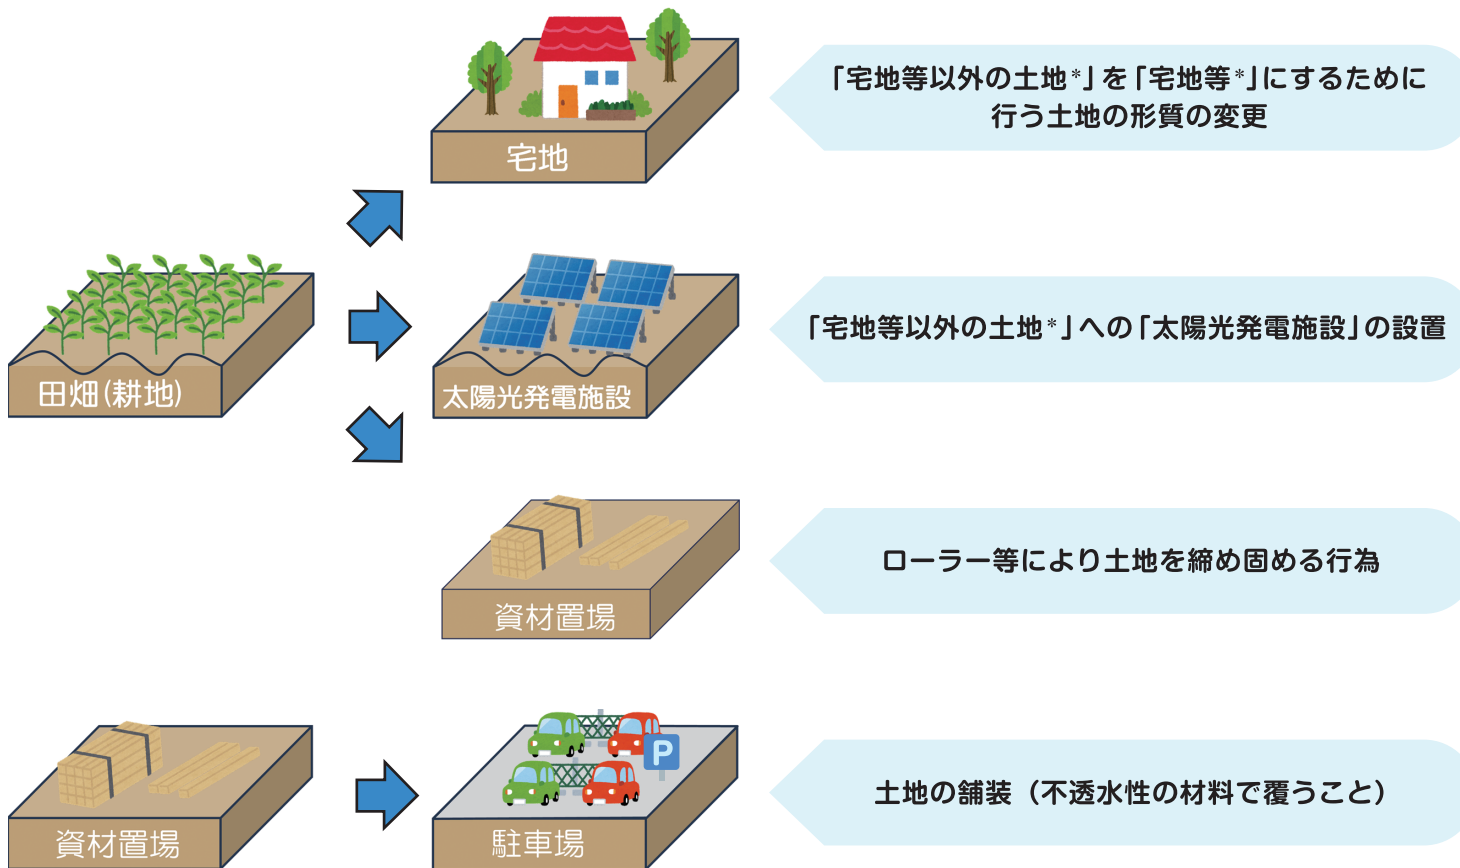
宅地

「宅地等以外の土地*」を「宅地等*」にするために行う土地の形質の変更

田畑(耕地)

太陽光発電施設

「宅地等以外の土地*」への「太陽光発電施設」の設置

資材置場

ローラー等により土地を締め固める行為

資材置場

駐車場

P

土地の舗装（不透水性の材料で覆うこと）